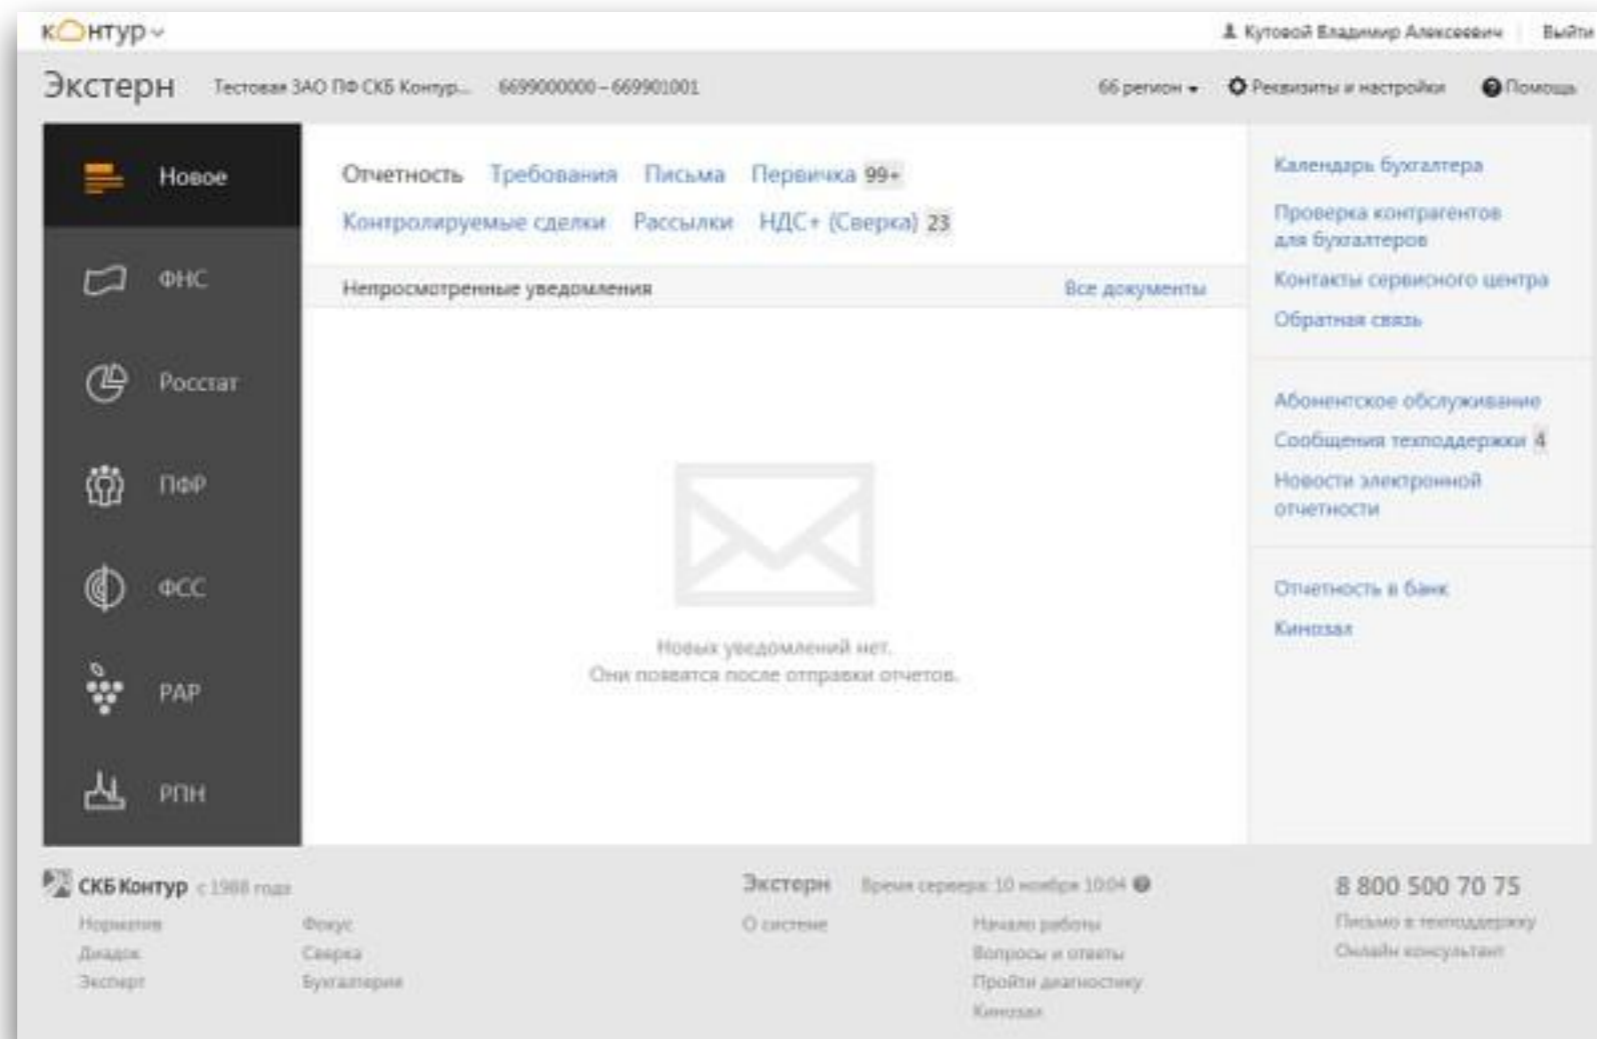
контур

Кутовой Владимир Алексеевич Выйти

Экстерн Тестовая ЗАО ПФ СКБ Контур... 6699000000 – 669901001 66 регион Реквизиты и настройки Помощь

Новое
ФНС
Росстат
ПФР
ФСС
РАР
РПН

Отчетность Требования Письма Первичка 99+
Контролируемые сделки Рассылки НДС+ (Сверка) 23

Непросмотренные уведомления Все документы

Новых уведомлений нет.
Они появятся после отправки отчетов.

Календарь бухгалтера
Проверка контрагентов для бухгалтеров
Контакты сервисного центра
Обратная связь

Абонентское обслуживание
Сообщения техподдержки 4
Новости электронной отчетности

Отчетность в банк
Кинозал

СКБ Контур с 1988 года
Нормативы
Диадок
Экстерн
Фокус
Сверка
Бухгалтерия

Экстерн Время сервера: 10 ноября 10:04
О системе
Начало работы
Вопросы и ответы
Пройти диагностику
Кинозал

8 800 500 70 75
Письмо в техподдержку
Онлайн консультант